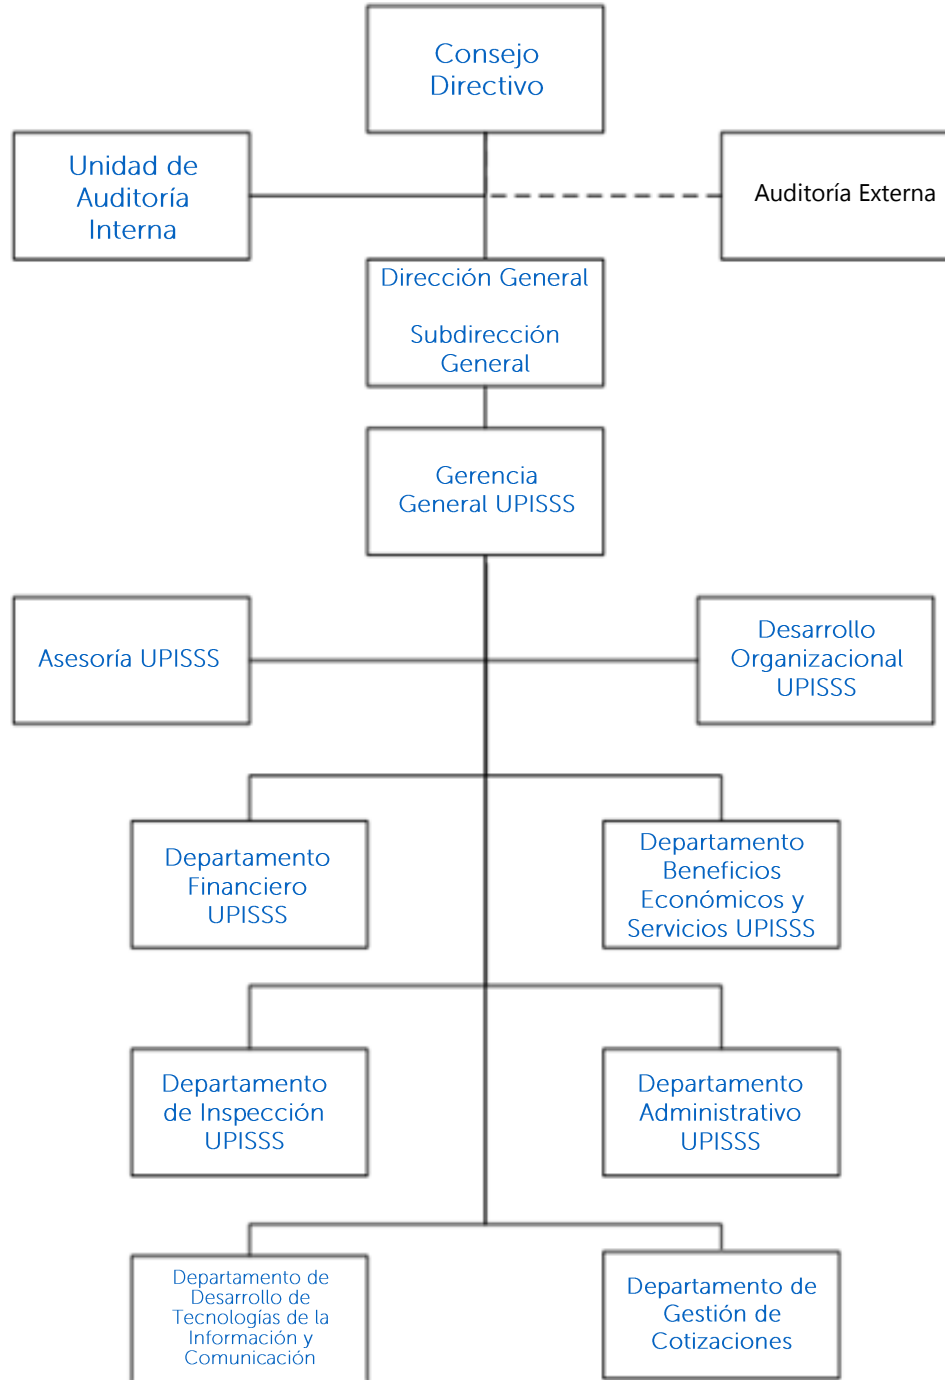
Consejo Directivo

Unidad de Auditoría Interna

Auditoría Externa

Dirección General

Subdirección General

Gerencia General UPISSS

Asesoría UPISSS

Desarrollo Organizacional UPISSS

Departamento Financiero UPISSS

Departamento Beneficios Económicos y Servicios UPISSS

Departamento de Inspección UPISSS

Departamento Administrativo UPISSS

Departamento de Desarrollo de Tecnologías de la Información y Comunicación

Departamento de Gestión de Cotizaciones